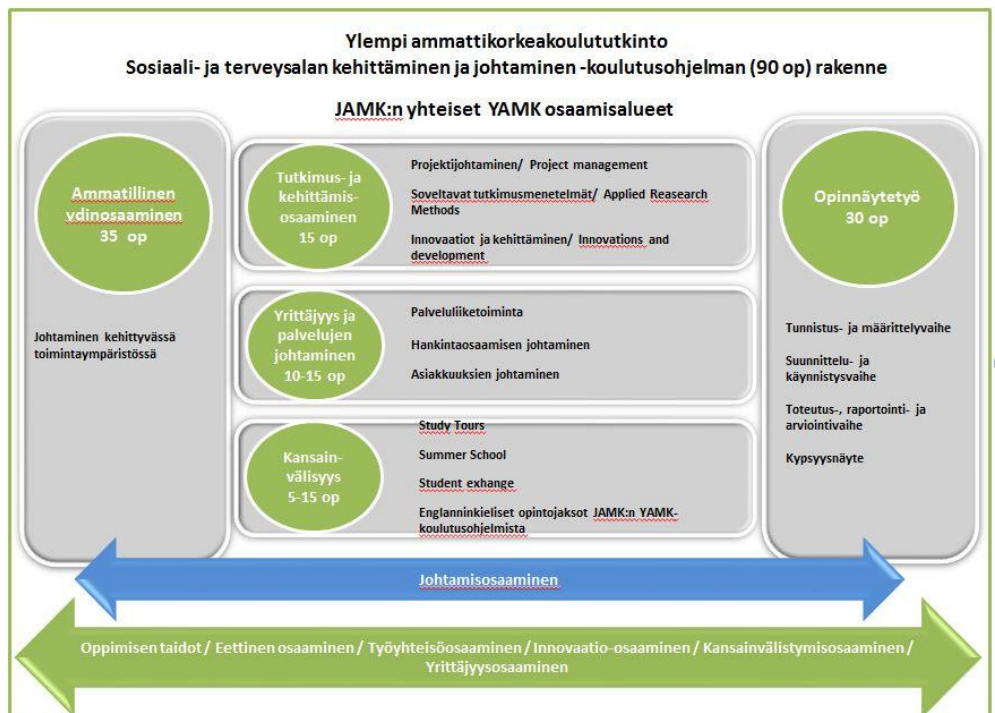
Ylempi ammattikorkeakoulututkinto
Sosiaali- ja terveysalan kehittäminen ja johtaminen -koulutusohjelman (90 op) rakenne

JAMK:n yhteiset YAMK osaamisalueet

Ammatillinen ydinosaaminen
35 op

Johtaminen kehittyvässä toimintaympäristössä

Tutkimus- ja kehittämisosaaminen
15 op

Projektijohtaminen/ Project management

Soveltavat tutkimusmenetelmät/ Applied Reasearch Methods

Innovaatiot ja kehittäminen/ Innovations and development

Yrittäjyys ja palvelujen johtaminen
10-15 op

Palveluliiketoiminta

Hankintaosaamisen johtaminen

Asiakkuuksien johtaminen

Kansainvälisyys
5-15 op

Study Tours

Summer School

Student exhange

Englanninkieliset opintojaksot JAMK:n YAMK-koulutusohjelmista

Opinnäytetyö
30 op

Tunnistus- ja määrittelyvaihe

Suunnittelu- ja käynnistysvaihe

Toteutus-, raportointi- ja arviointivaihe

Kypsyysnäyte

Johtamisosaaminen

Oppimisen taidot / Eettinen osaaminen / Työyhteisöosaaminen / Innovaatio-osaaminen / Kansainvälistymisosaaminen / Yrittäjyysosaaminen